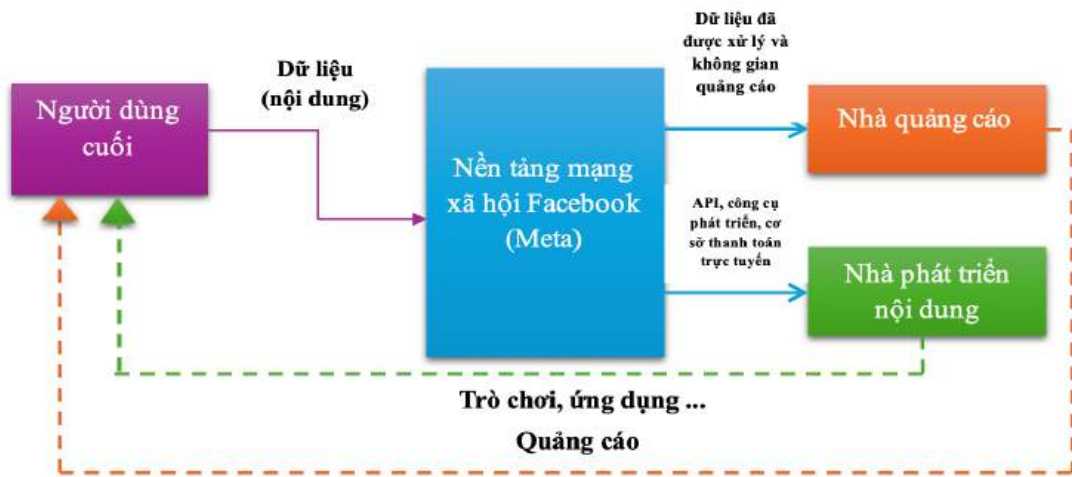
Người dùng cuối

Dữ liệu (nội dung)

Nền tảng mạng xã hội Facebook (Meta)

Dữ liệu đã được xử lý và không gian quảng cáo

Nhà quảng cáo

API, công cụ phát triển, cơ sở thanh toán trực tuyến

Nhà phát triển nội dung

Trò chơi, ứng dụng ...

Quảng cáo